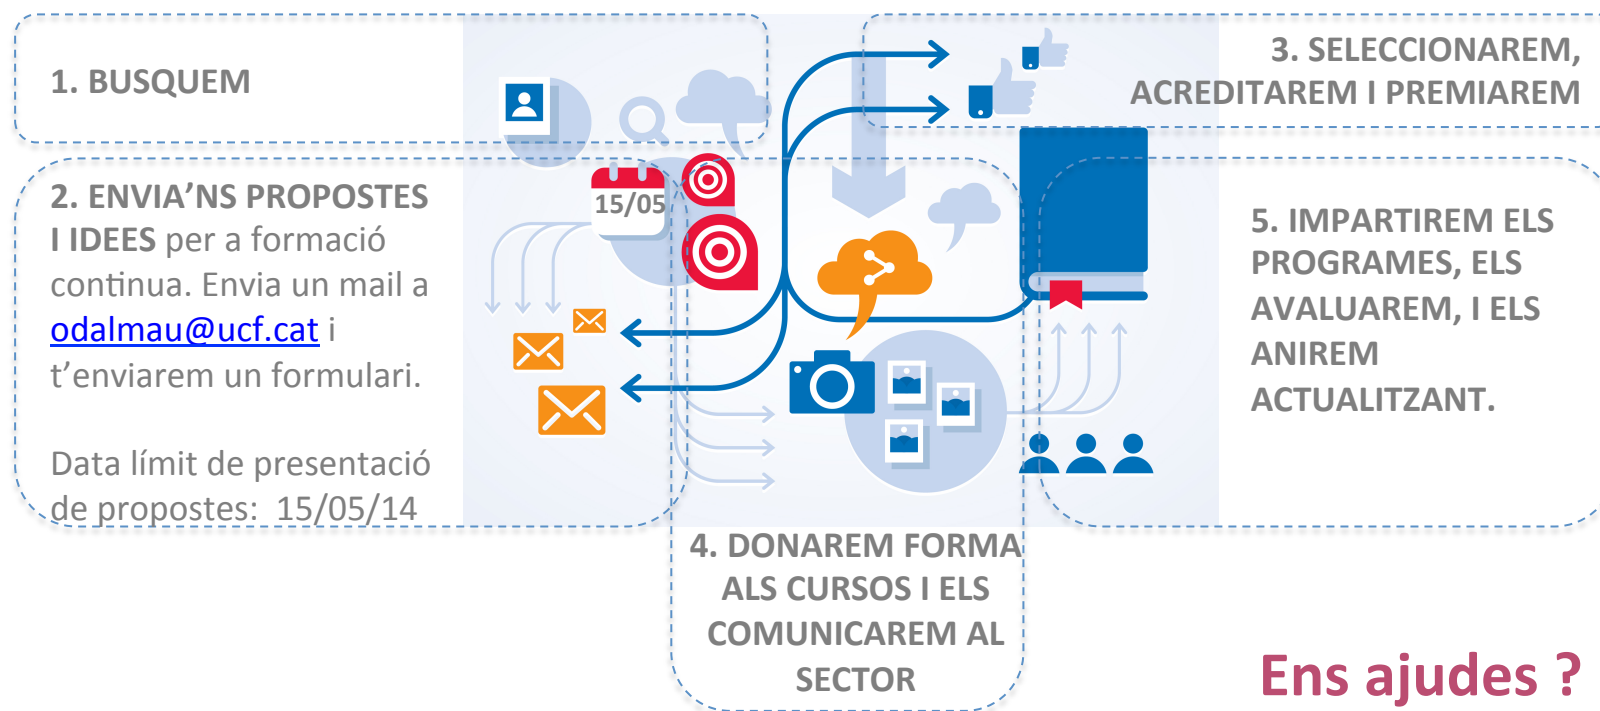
1. BUSQUEM

3. SELECCIONAREM, ACREDITAREM I PREMIAREM

2. ENVIA'NS PROPOSTES I IDEES per a formació continua. Envia un mail a odalmau@ucf.cat i t'enviarem un formulari.

Data límit de presentació de propostes: 15/05/14

15/05

5. IMPARTIREM ELS PROGRAMES, ELS AVALUAREM, I ELS ANIREM ACTUALITZANT.

4. DONAREM FORMA ALS CURSOS I ELS COMUNICAREM AL SECTOR

Ens ajudes ?